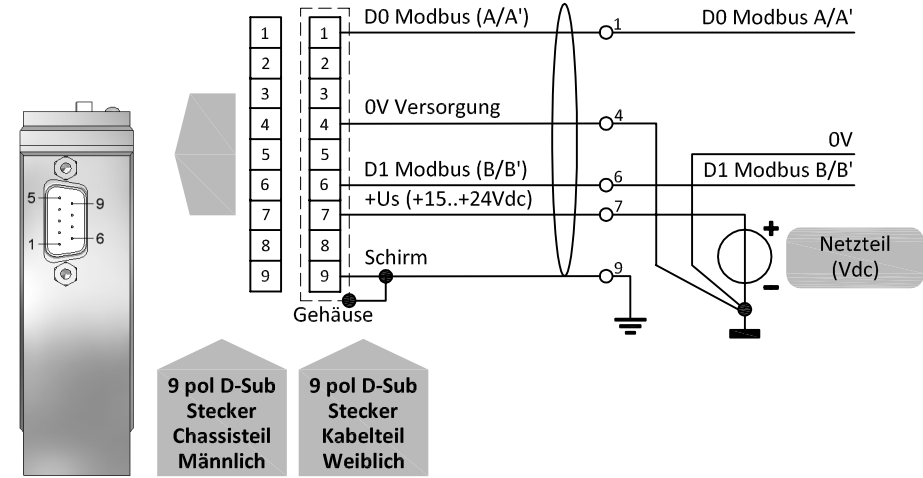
5
9
1
6

1
2
3
4
5
6
7
8
9

1
2
3
4
5
6
7
8
9

D0 Modbus (A/A')
0V Versorgung
D1 Modbus (B/B')
+Us (+15..+24Vdc)
Schirm
Gehäuse

1
4
6
7
9

D0 Modbus A/A'
0V
D1 Modbus B/B'
+
−
Netzteil (Vdc)

9 pol D-Sub Stecker Chassisteil Männlich

9 pol D-Sub Stecker Kabelteil Weiblich